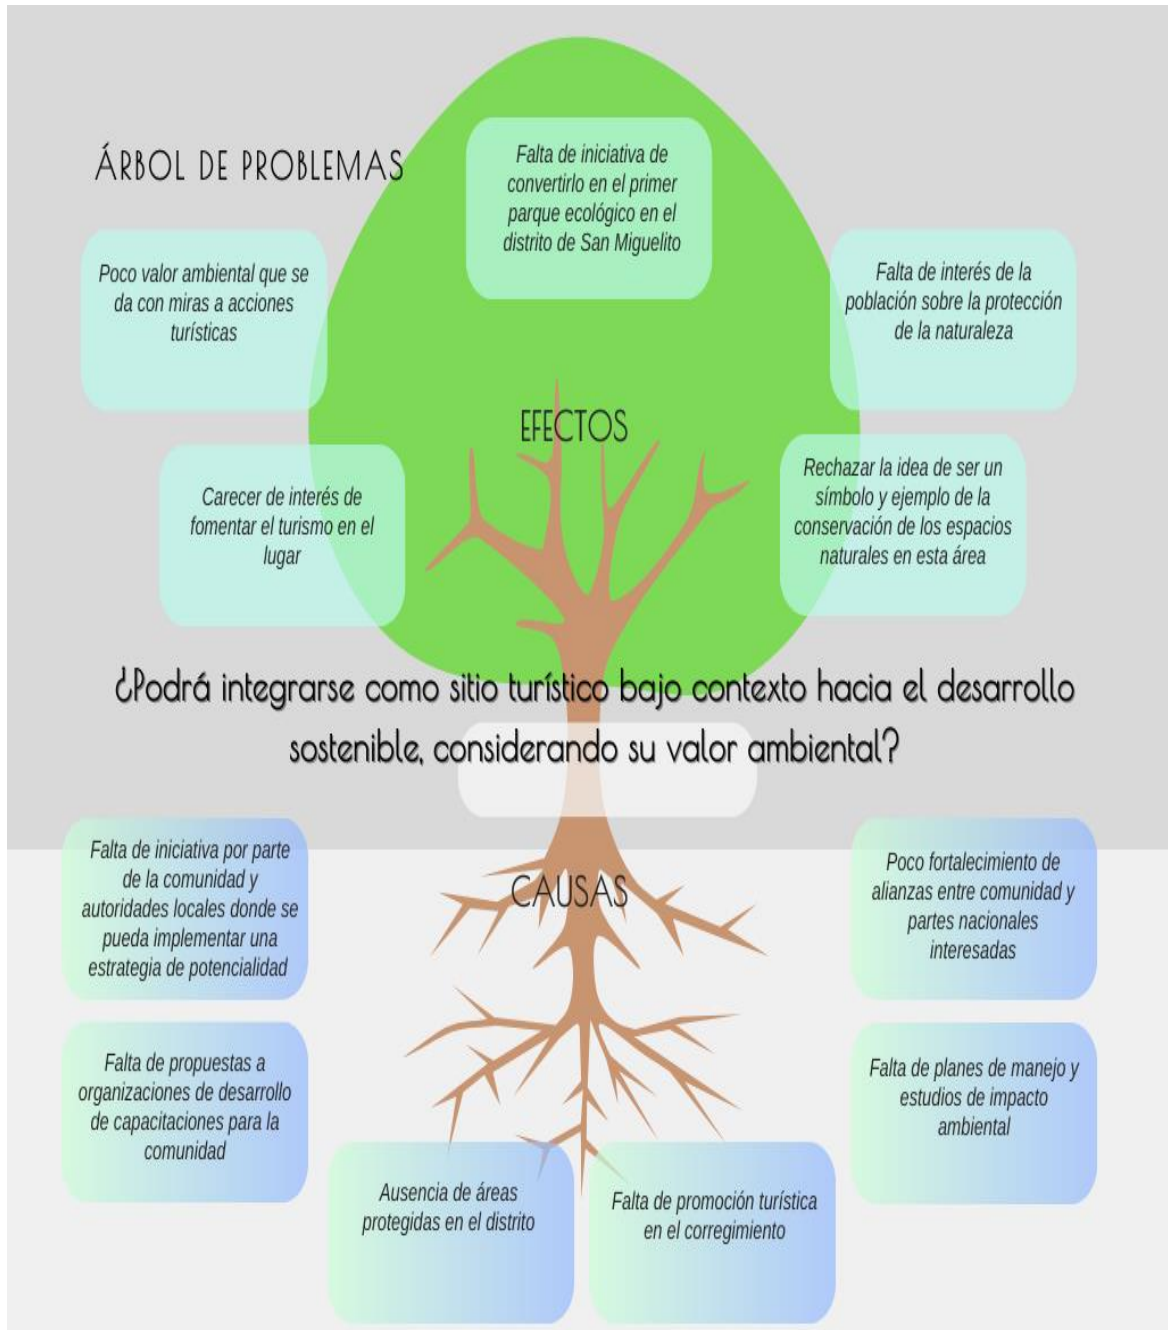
ÁRBOL DE PROBLEMAS

Falta de iniciativa de convertirlo en el primer parque ecológico en el distrito de San Miguelito

Poco valor ambiental que se da con miras a acciones turísticas

Falta de interés de la población sobre la protección de la naturaleza

EFECTOS

Carecer de interés de fomentar el turismo en el lugar

Rechazar la idea de ser un símbolo y ejemplo de la conservación de los espacios naturales en esta área

¿Podrá integrarse como sitio turístico bajo contexto hacia el desarrollo sostenible, considerando su valor ambiental?

Falta de iniciativa por parte de la comunidad y autoridades locales donde se pueda implementar una estrategia de potencialidad

CAUSAS

Poco fortalecimiento de alianzas entre comunidad y partes nacionales interesadas

Falta de propuestas a organizaciones de desarrollo de capacitaciones para la comunidad

Falta de planes de manejo y estudios de impacto ambiental

Ausencia de áreas protegidas en el distrito

Falta de promoción turística en el corregimiento